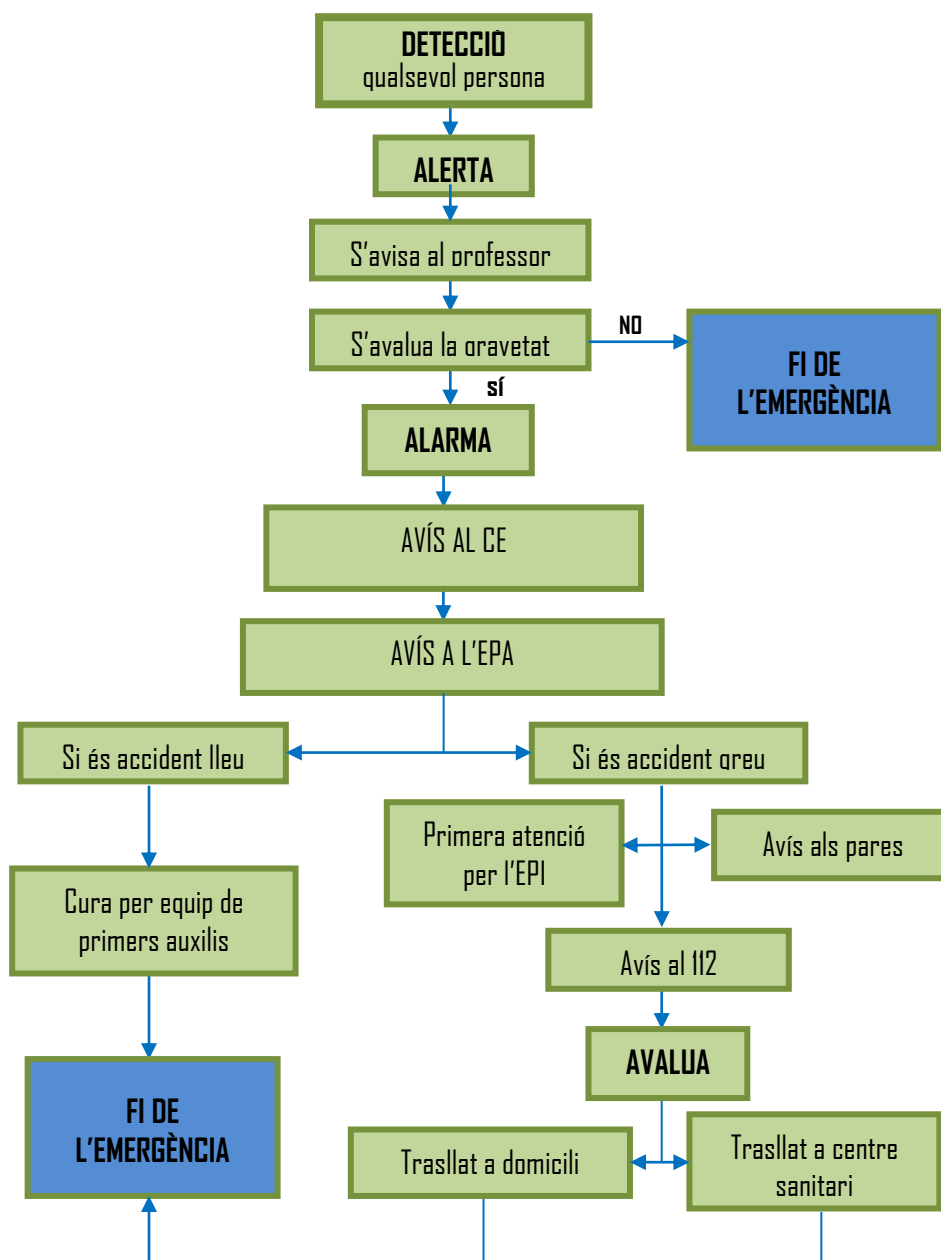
DETECCIÓ
qualsevol persona

ALERTA

S'avisa al professor

S'avalua la gravetat

NO

FI DE L'EMERGÈNCIA

SÍ

ALARMA

AVÍS AL CE

AVÍS A L'EPA

Si és accident lleu

Si és accident greu

Primera atenció per l'EPI

Avís als pares

Cura per equip de primers auxilis

Avís al 112

AVALUA

FI DE L'EMERGÈNCIA

Trasllat a domicili

Trasllat a centre sanitari